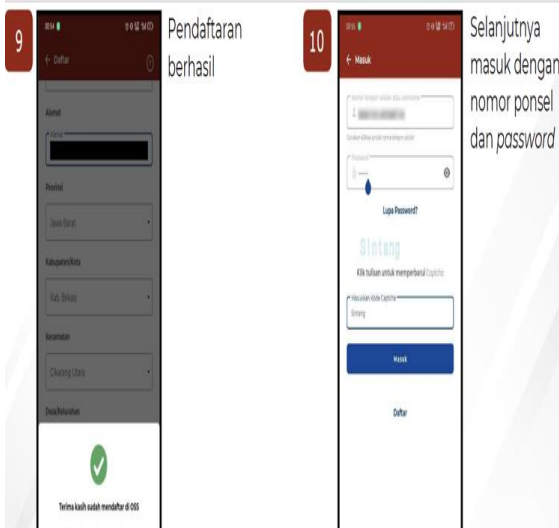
9

← Daftar

Alamat

Provinsi

Jawa Barat

Kabupaten/Kota

Kab. Bekasi

Kecamatan

Cikarang Utara

Desa/Kelurahan

Terima kasih sudah mendaftar di OSS

Pendaftaran berhasil

10

← Masuk

Nomor telepon seluler atau username

Password

Lupa Password?

Sintang

Klik tulisan untuk memperbarui Captcha

Masukkan Kode Captcha

Sintang

Masuk

Daftar

Selanjutnya masuk dengan nomor ponsel dan *password*